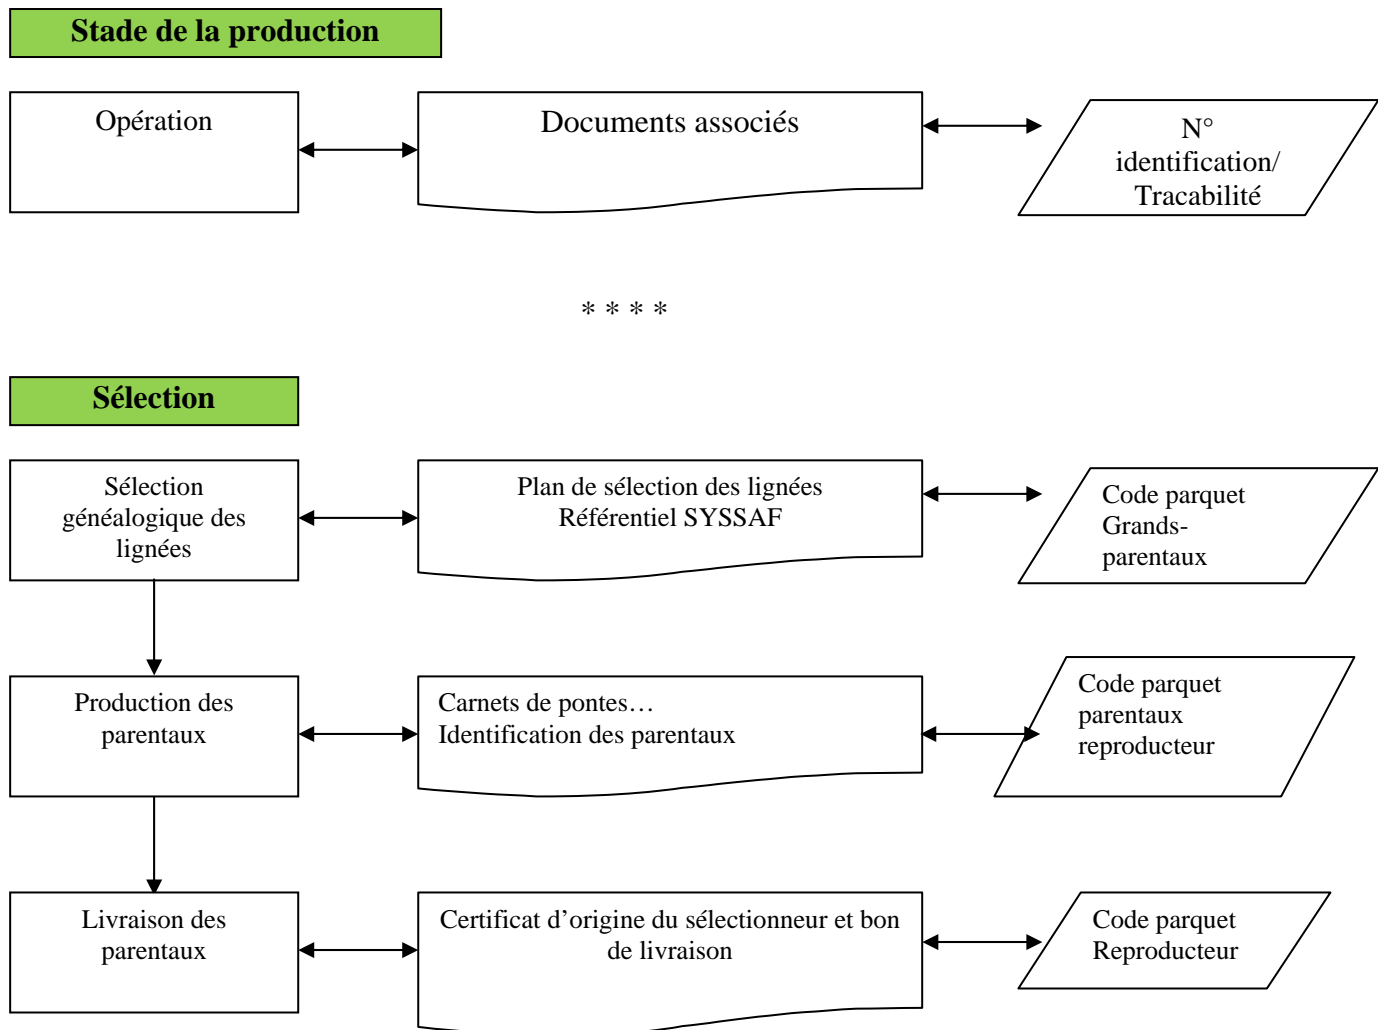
Stade de la production

Opération

Documents associés

N° identification/ Tracabilité

* * * *

Sélection

Sélection généalogique des lignées

Plan de sélection des lignées
Référentiel SYSSAF

Code parquet Grands-parentaux

Production des parentaux

Carnets de pontes…
Identification des parentaux

Code parquet parentaux reproducteur

Livraison des parentaux

Certificat d’origine du sélectionneur et bon de livraison

Code parquet Reproducteur